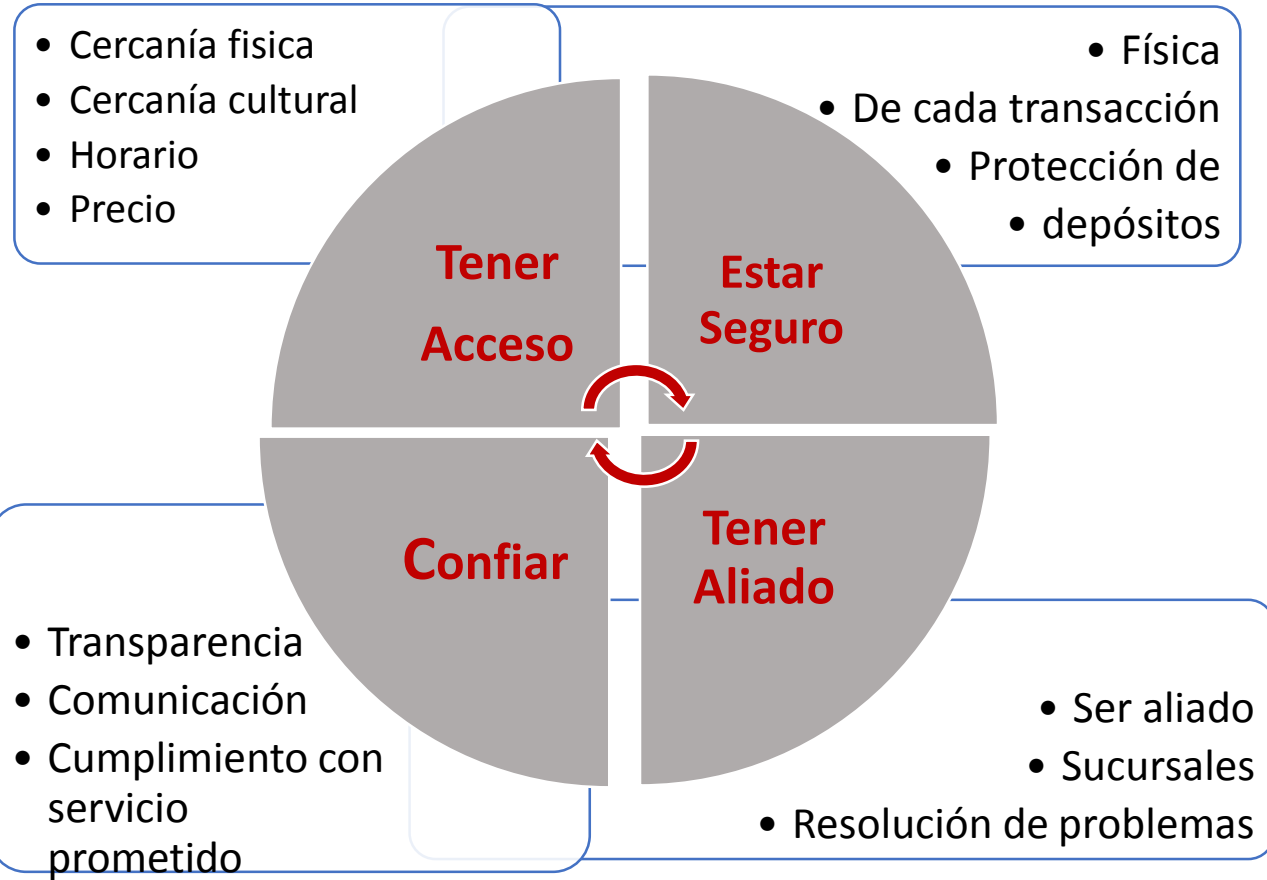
• Cercanía fisica
• Cercanía cultural
• Horario
• Precio

• Física
• De cada transacción
• Protección de
• depósitos

Tener Acceso

Estar Seguro

Confiar

Tener Aliado

• Transparencia
• Comunicación
• Cumplimiento con servicio prometido

• Ser aliado
• Sucursales
• Resolución de problemas